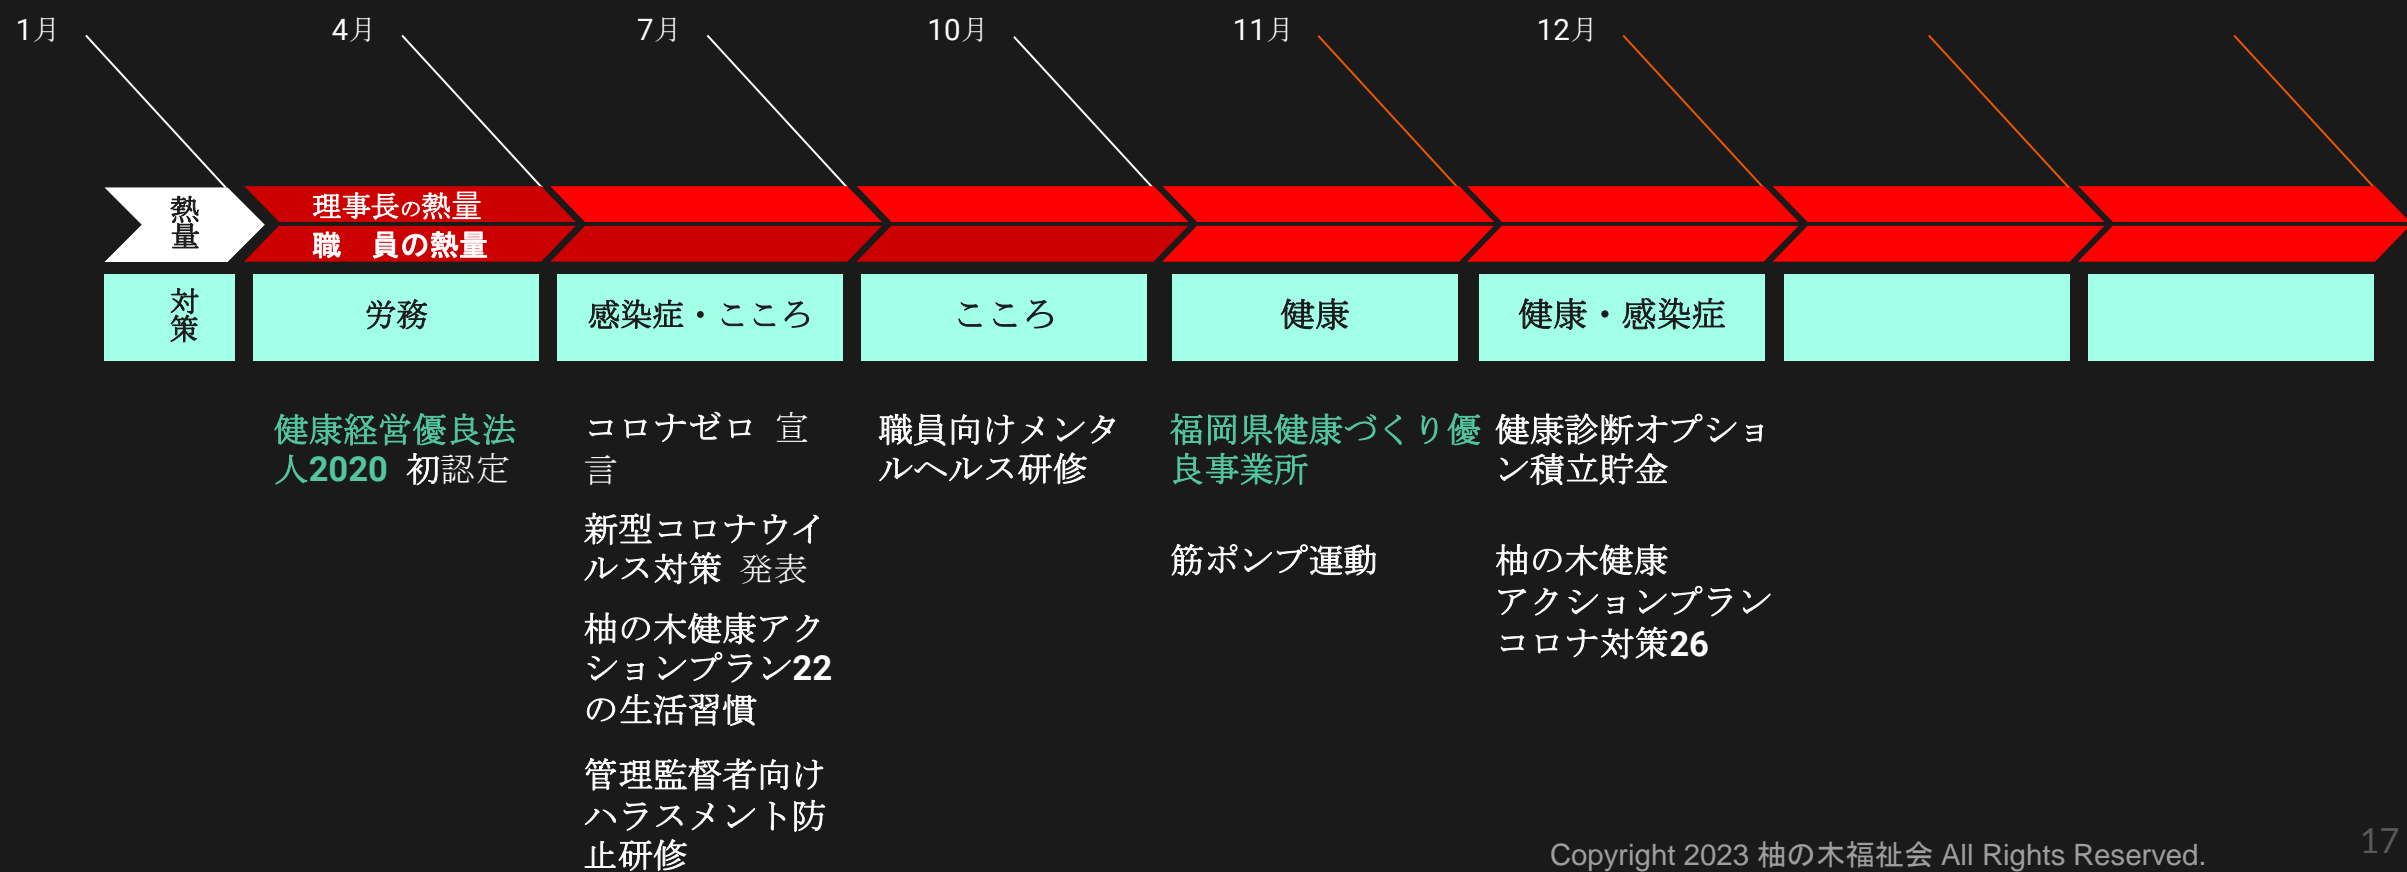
1月 4月 7月 10月 11月 12月

熱量

理事長の熱量

職　員の熱量

対策

| 労務 | 感染症・こころ | こころ | 健康 | 健康・感染症 | | |
|---|---|---|---|---|---|---|

健康経営優良法人2020 初認定

コロナゼロ 宣言

新型コロナウイルス対策 発表

柚の木健康アクションプラン22の生活習慣

管理監督者向けハラスメント防止研修

職員向けメンタルヘルス研修

福岡県健康づくり優良事業所

筋ポンプ運動

健康診断オプション積立貯金

柚の木健康アクションプランコロナ対策26

Copyright 2023 柚の木福祉会 All Rights Reserved.

17